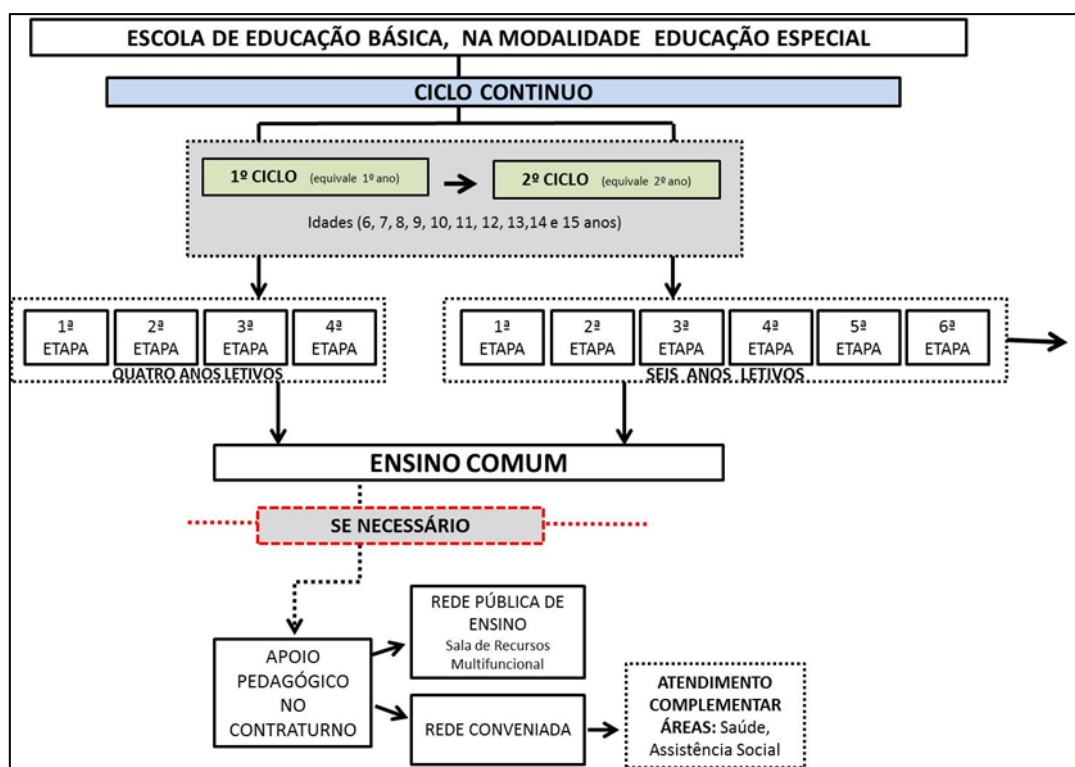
ESCOLA DE EDUCAÇÃO BÁSICA, NA MODALIDADE EDUCAÇÃO ESPECIAL

CICLO CONTINUO

1º CICLO (equivale 1º ano)

2º CICLO (equivale 2º ano)

Idades (6, 7, 8, 9, 10, 11, 12, 13,14 e 15 anos)

1ª ETAPA

2ª ETAPA

3ª ETAPA

4ª ETAPA

QUATRO ANOS LETIVOS

1ª ETAPA

2ª ETAPA

3ª ETAPA

4ª ETAPA

5ª ETAPA

6ª ETAPA

SEIS ANOS LETIVOS

ENSINO COMUM

SE NECESSÁRIO

APOIO PEDAGÓGICO NO CONTRATURNO

REDE PÚBLICA DE ENSINO
Sala de Recursos Multifuncional

REDE CONVENIADA

ATENDIMENTO COMPLEMENTAR ÁREAS: Saúde, Assistência Social